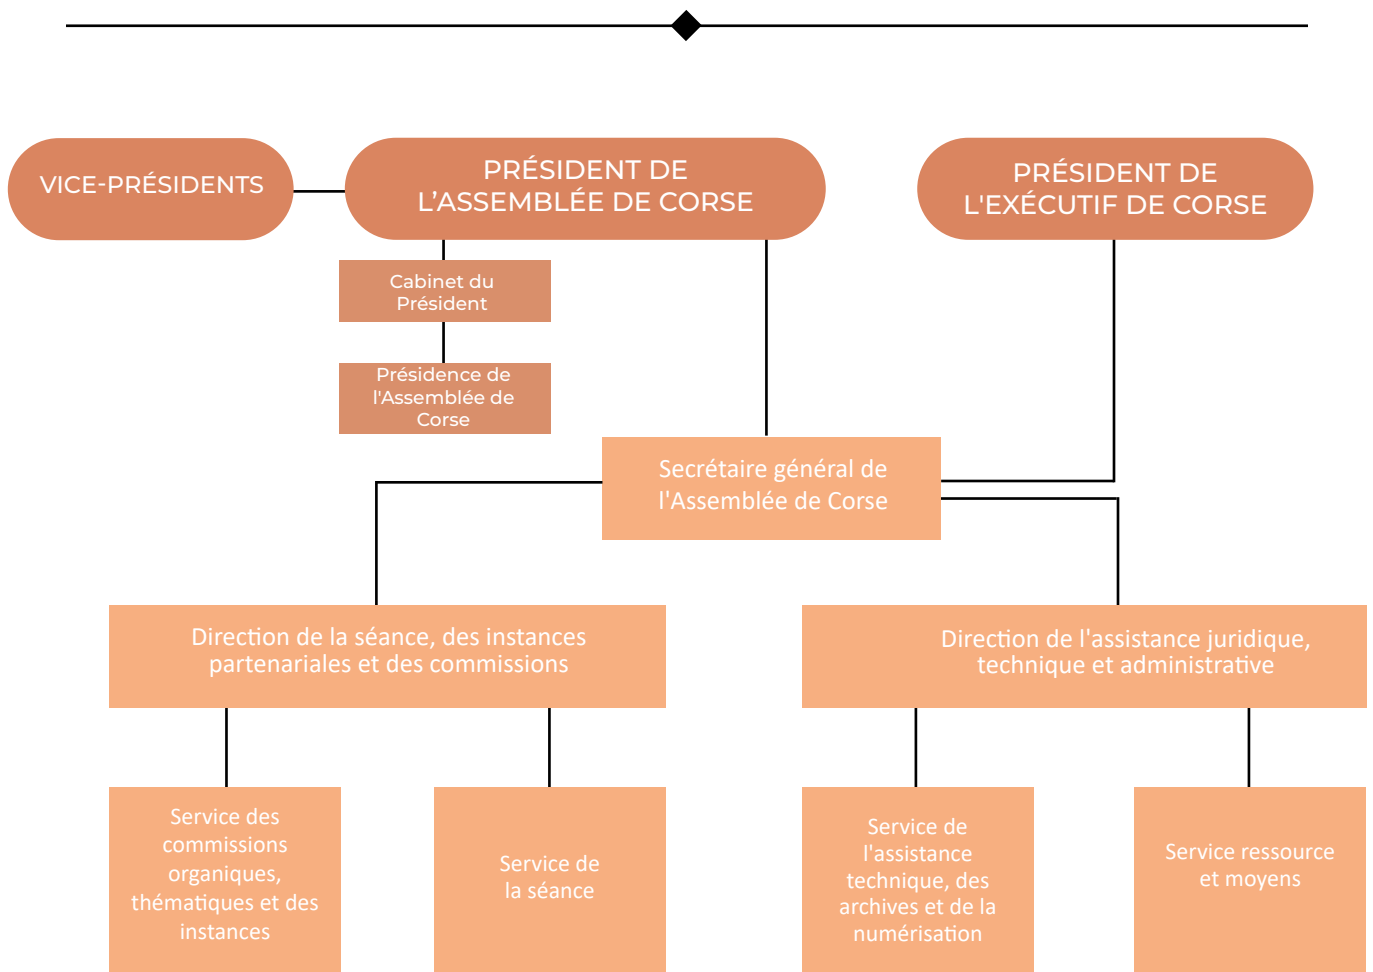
VICE-PRÉSIDENTS

PRÉSIDENT DE L’ASSEMBLÉE DE CORSE

PRÉSIDENT DE L'EXÉCUTIF DE CORSE

Cabinet du Président

Présidence de l'Assemblée de Corse

Secrétaire général de l'Assemblée de Corse

Direction de la séance, des instances partenariales et des commissions

Direction de l'assistance juridique, technique et administrative

Service des commissions organiques, thématiques et des instances

Service de la séance

Service de l'assistance technique, des archives et de la numérisation

Service ressource et moyens